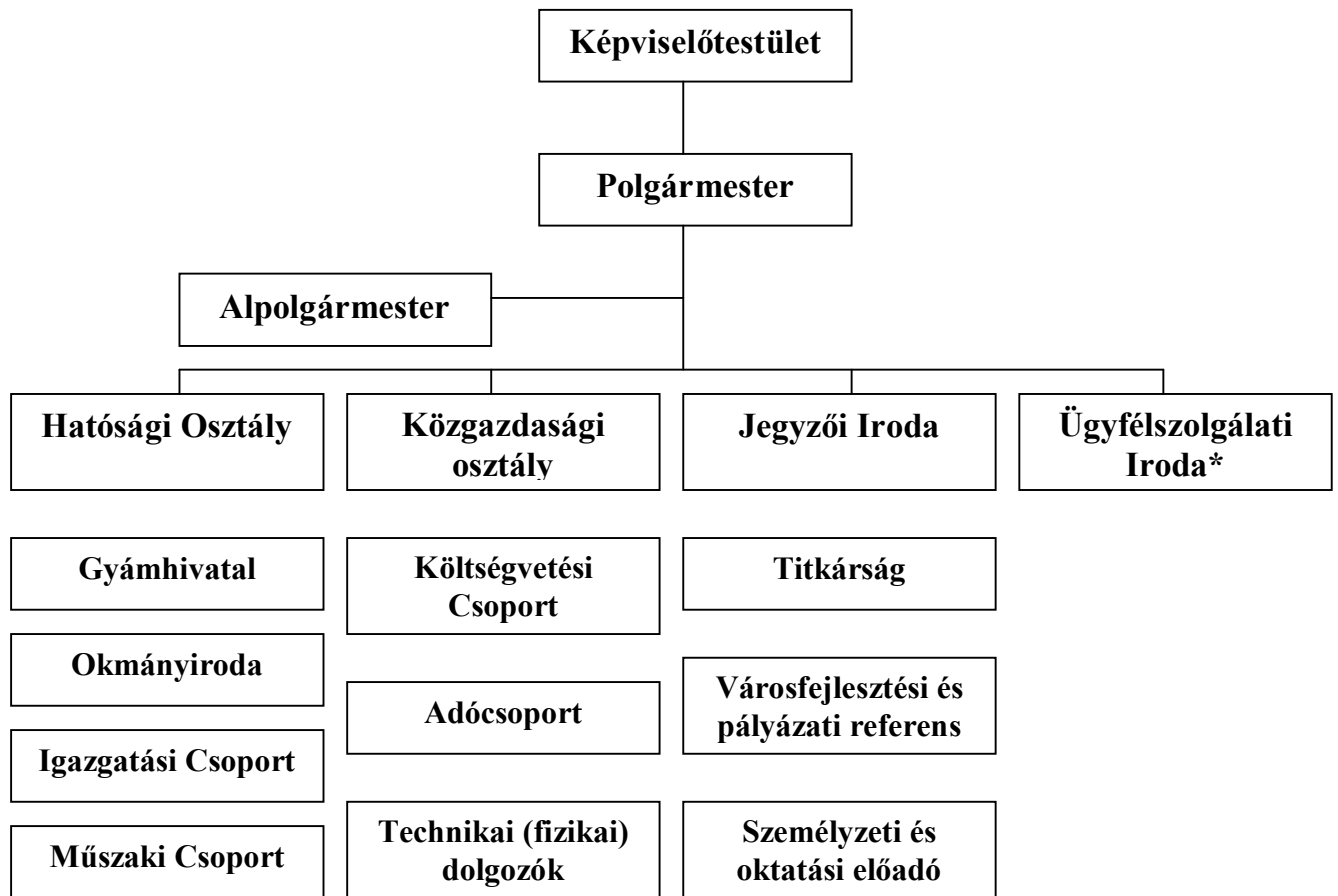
Képviselőtestület

Polgármester

Alpolgármester

Hatósági Osztály

Közgazdasági osztály

Jegyzői Iroda

Ügyfélszolgálati Iroda*

Gyámhivatal

Okmányiroda

Igazgatási Csoport

Műszaki Csoport

Költségvetési Csoport

Adócsoport

Technikai (fizikai) dolgozók

Titkárság

Városfejlesztési és pályázati referens

Személyzeti és oktatási előadó